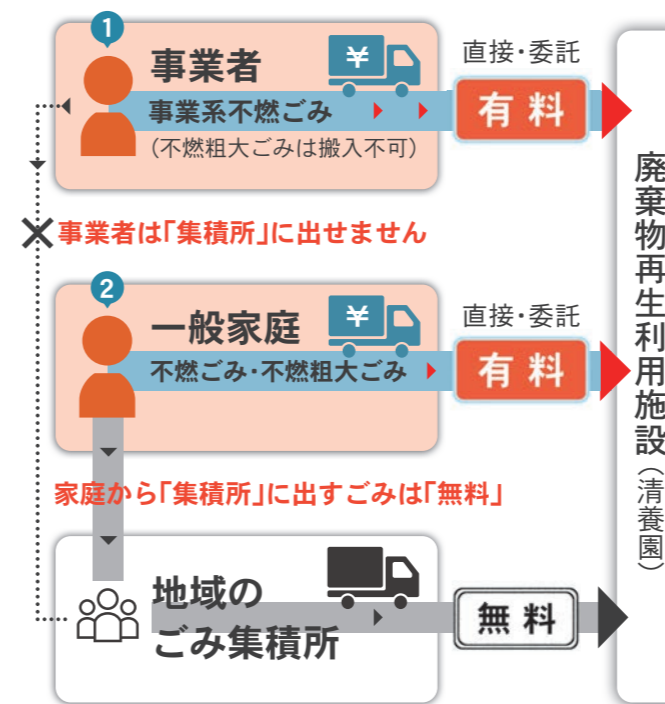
1
事業者
¥
事業系不燃ごみ
(不燃粗大ごみは搬入不可)
直接・委託
有料

✕事業者は「集積所」に出せません

2
一般家庭
¥
不燃ごみ・不燃粗大ごみ
直接・委託
有料

家庭から「集積所」に出すごみは「無料」

地域のごみ集積所
無料

廃棄物再生利用施設(清養園)